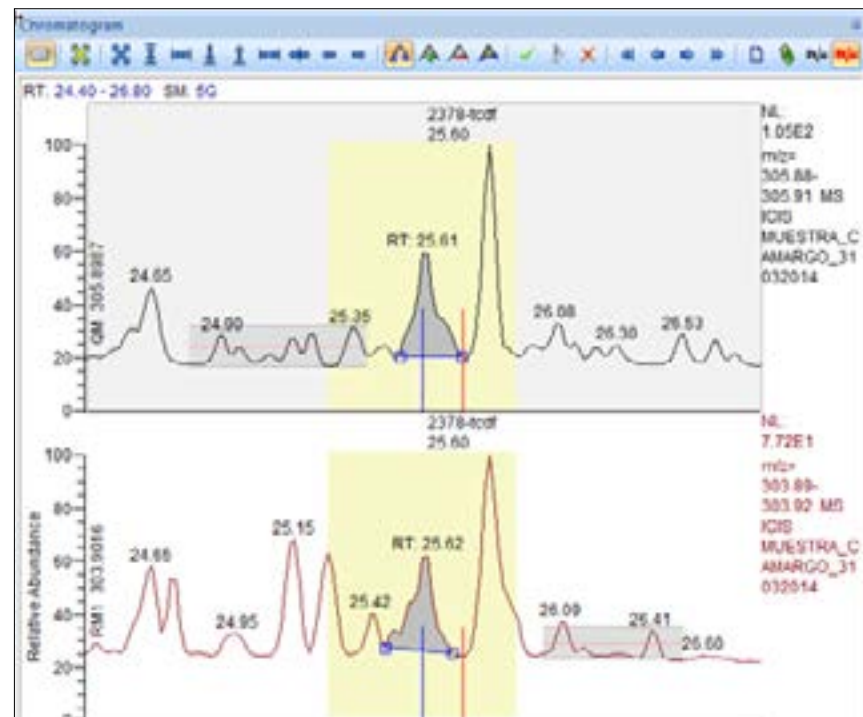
Chromatogram

RT: 24.40 - 26.80 SM: 5G

2378-tcdf
25.60

NL:
1.05E2
m/z=
305.88-
305.91 MS
ICIS
MUESTRA_C
AMARGO_31
032014

100
80
60
40
20
0

QM 305.8987

24.65
24.90
25.35
RT: 25.61
26.08
26.30
26.53

2378-tcdf
25.60

NL:
7.72E1
m/z=
303.89-
303.92 MS
ICIS
MUESTRA_C
AMARGO_31
032014

100
80
60
40
20

Relative Abundance

RM1 303.9016

24.65
24.95
25.15
25.42
RT: 25.62
26.09
26.41
26.60